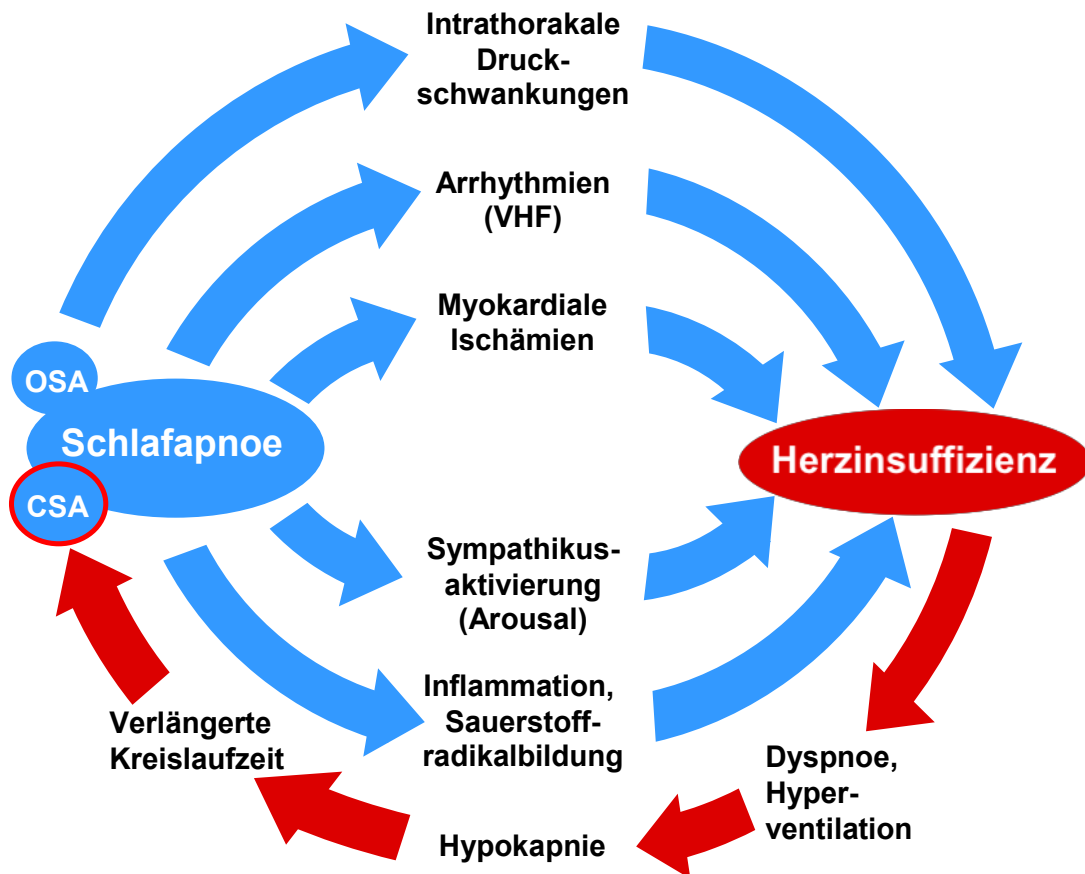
Intrathorakale Druckschwankungen

Arrhythmien (VHF)

Myokardiale Ischämien

OSA

Schlafapnoe

CSA

Herzinsuffizienz

Sympathikusaktivierung (Arousal)

Inflammation, Sauerstoffradikalbildung

Verlängerte Kreislaufzeit

Dyspnoe, Hyperventilation

Hypokapnie